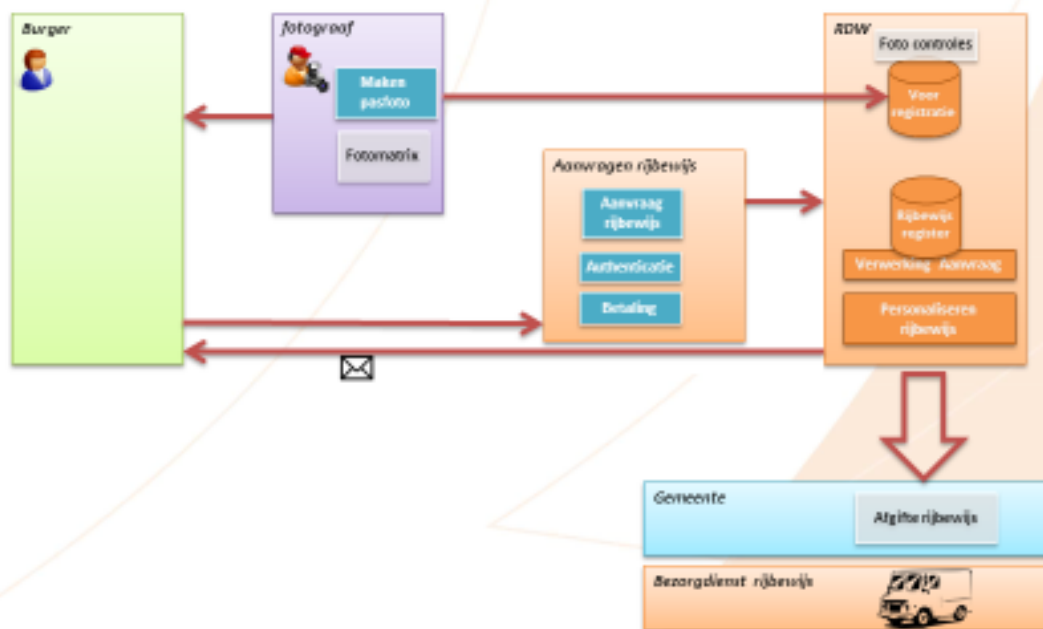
Burger

fotograaf

Maken pasfoto

Fotomatrix

Aanvragen rijbewijs

Aanvraag rijbewijs

Authenticatie

Betaling

RDW

Foto controles

Voor registratie

Rijbewijs register

Verwerking Aanvraag

Personaliseren rijbewijs

Gemeente

Afgifte rijbewijs

Bezorgdienst rijbewijs